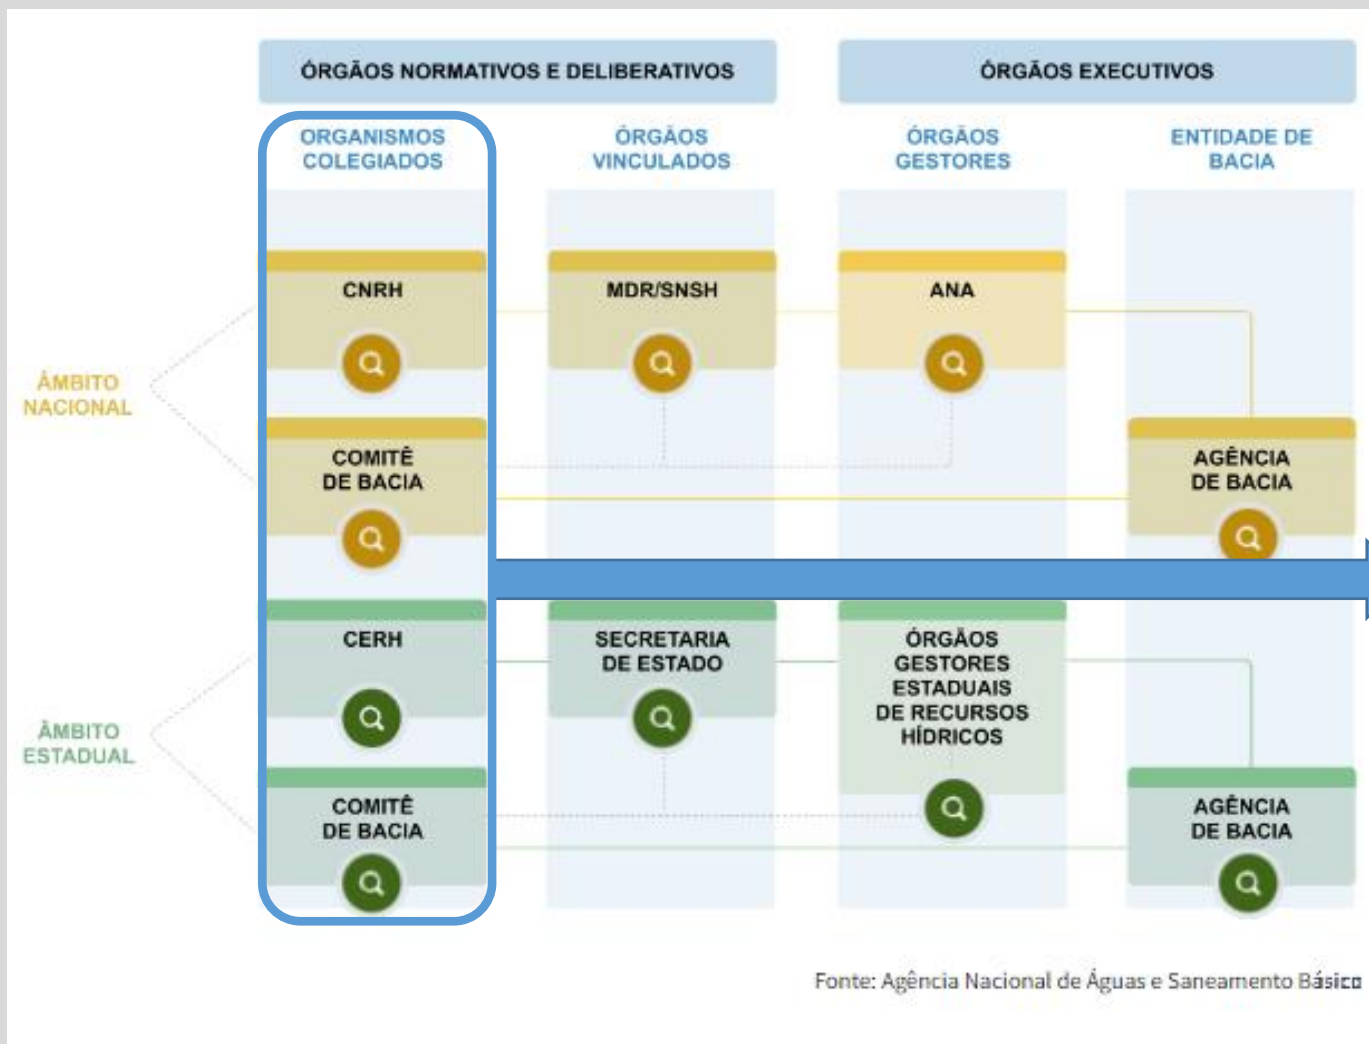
ÓRGÃOS NORMATIVOS E DELIBERATIVOS

ÓRGÃOS EXECUTIVOS

ORGANISMOS COLEGIADOS

ÓRGÃOS VINCULADOS

ÓRGÃOS GESTORES

ENTIDADE DE BACIA

ÂMBITO NACIONAL

CNRH

MDR/SNSH

ANA

COMITÊ DE BACIA

AGÊNCIA DE BACIA

ÂMBITO ESTADUAL

CERH

SECRETARIA DE ESTADO

ÓRGÃOS GESTORES ESTADUAIS DE RECURSOS HÍDRICOS

COMITÊ DE BACIA

AGÊNCIA DE BACIA

Fonte: Agência Nacional de Águas e Saneamento Básico